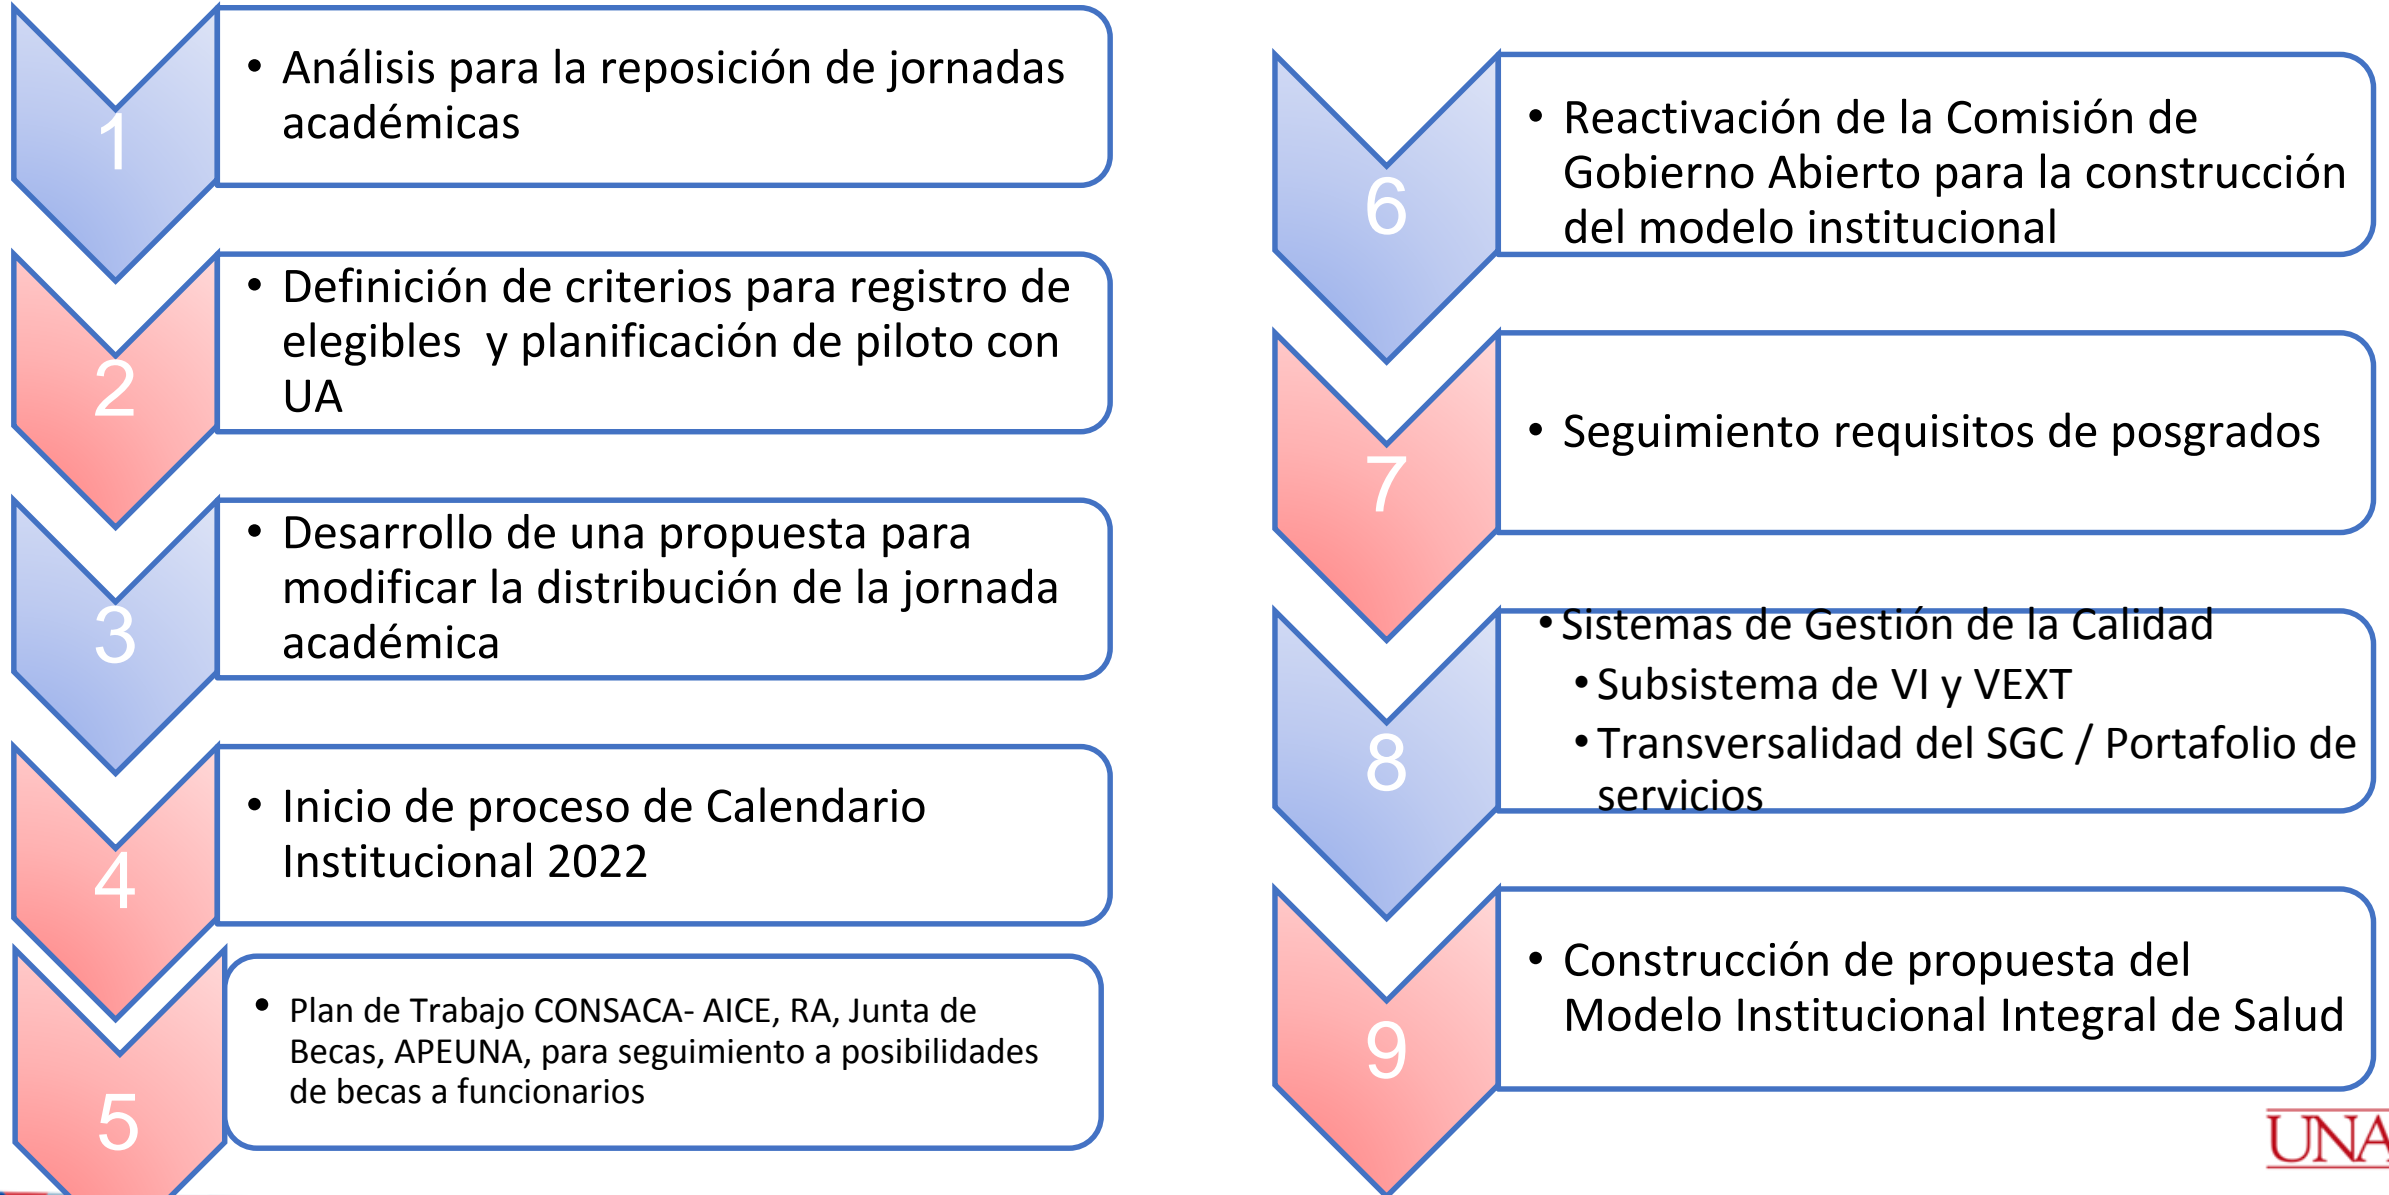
1

- Análisis para la reposición de jornadas académicas

2

- Definición de criterios para registro de elegibles y planificación de piloto con UA

3

- Desarrollo de una propuesta para modificar la distribución de la jornada académica

4

- Inicio de proceso de Calendario Institucional 2022

5

- Plan de Trabajo CONSACA- AICE, RA, Junta de Becas, APEUNA, para seguimiento a posibilidades de becas a funcionarios

6

- Reactivación de la Comisión de Gobierno Abierto para la construcción del modelo institucional

7

- Seguimiento requisitos de posgrados

8

- Sistemas de Gestión de la Calidad
  - Subsistema de VI y VEXT
  - Transversalidad del SGC / Portafolio de servicios

9

- Construcción de propuesta del Modelo Institucional Integral de Salud

UNA